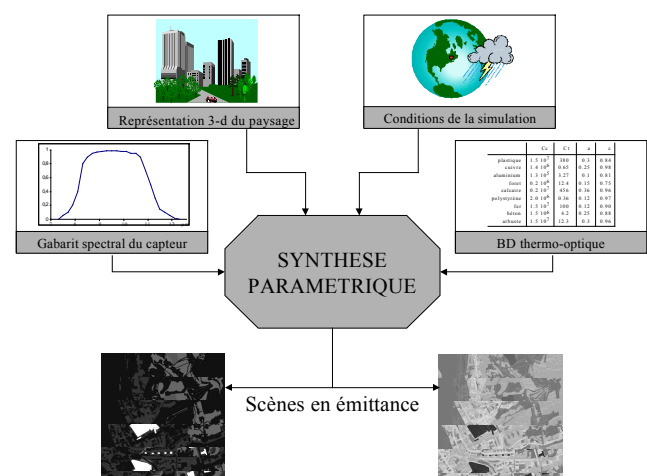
Représentation 3-d du paysage

Conditions de la simulation

Gabarit spectral du capteur

| | Cs | Ct | a | ε |
|---|---|---|---|---|
| plastique | 1.5 $10^7$ | 380 | 0.3 | 0.84 |
| cuivre | 1.4 $10^6$ | 0.65 | 0.25 | 0.98 |
| aluminium | 1.3 $10^5$ | 3.27 | 0.1 | 0.81 |
| forest | 0.2 $10^6$ | 12.6 | 0.15 | 0.75 |
| calcaire | 0.2 $10^7$ | 456 | 0.36 | 0.96 |
| polystyrène | 2.0 $10^6$ | 0.36 | 0.12 | 0.97 |
| fer | 1.3 $10^7$ | 300 | 0.12 | 0.90 |
| béton | 1.5 $10^6$ | 6.2 | 0.25 | 0.88 |
| arbuste | 1.5 $10^7$ | 12.3 | 0.3 | 0.96 |

BD thermo-optique

SYNTHESE PARAMETRIQUE

Scènes en émittance